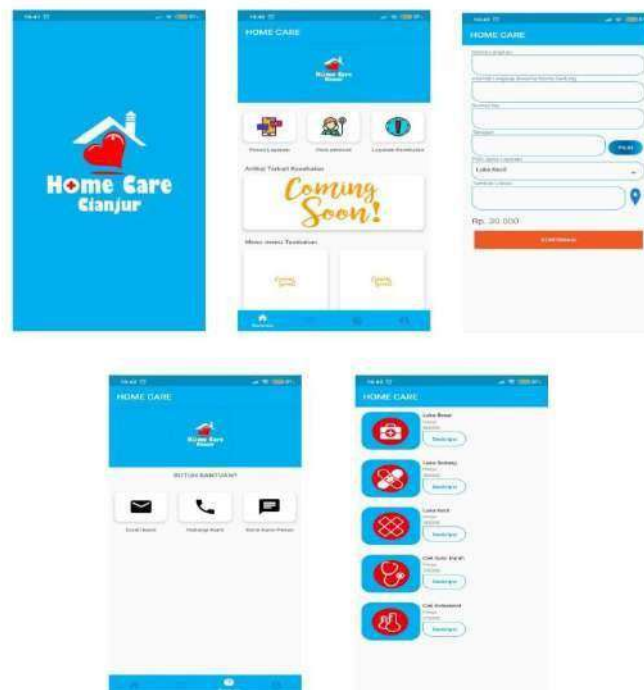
Home Care
Cianjur

HOME CARE

Home Care

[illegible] Layanan
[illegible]
Layanan Konsultasi

Artikel Terkait Kesehatan

Coming Soon!

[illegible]

HOME CARE

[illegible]
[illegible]
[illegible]
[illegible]
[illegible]
Luka Kecil
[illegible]
Rp. 20.000
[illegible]

HOME CARE

Home Care

BUTUH BANTUAN?

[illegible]
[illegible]
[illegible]

HOME CARE

Luka Besar
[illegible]

Luka Sedang
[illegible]

Luka Kecil
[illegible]

Cek Gula Darah
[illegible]

Cek Kolesterol
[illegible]